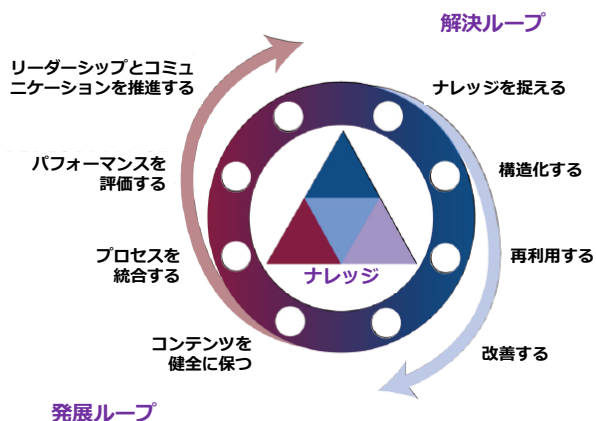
解決ループ

リーダーシップとコミュニケーションを推進する

ナレッジを捉える

パフォーマンスを評価する

構造化する

プロセスを統合する

再利用する

コンテンツを健全に保つ

改善する

ナレッジ

発展ループ